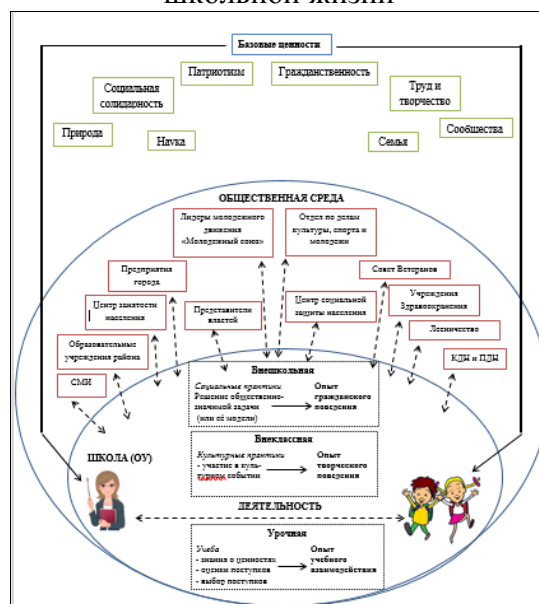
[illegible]

Базовые ценности

Социальная солидарность

Патриотизм

Гражданственность

Труд и творчество

Природа

Наука

Семья

Сообщества

ОБЩЕСТВЕННАЯ СРЕДА

Лидеры молодежного движения «Молодежный союз»

Отдел по делам культуры, спорта и молодежи

Предприятия города

Совет Ветеранов

Центр занятости населения

Представители властей

Центр социальной защиты населения

Учреждения Здравоохранения

Лесничество

Образовательные учреждения района

КДН и ПДН

СМИ

Внешкольная

Социальные практики
Решение общественно-значимой задачи (или её модели)

Опыт гражданского поведения

ШКОЛА (ОУ)

Внеклассная

Культурные практики
- участие в культурном событии

Опыт творческого поведения

ДЕЯТЕЛЬНОСТЬ

Урочная

Учеба
- знания о ценностях
- оценка поступков
- выбор поступков

Опыт учебного взаимодействия